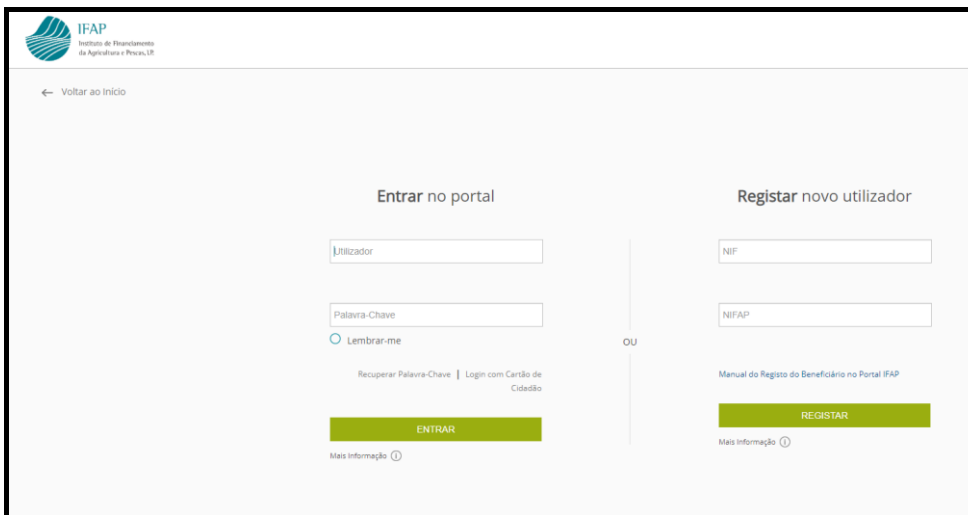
IFAP
Instituto de Financiamento da Agricultura e Pescas, I.P.

← Voltar ao início

Entrar no portal

Utilizador

Palavra-Chave

Lembrar-me

Recuperar Palavra-Chave | Login com Cartão de Cidadão

ENTRAR

Mais Informação ⓘ

OU

Registar novo utilizador

NIF

NIFAP

Manual do Registo do Beneficiário no Portal IFAP

REGISTAR

Mais Informação ⓘ